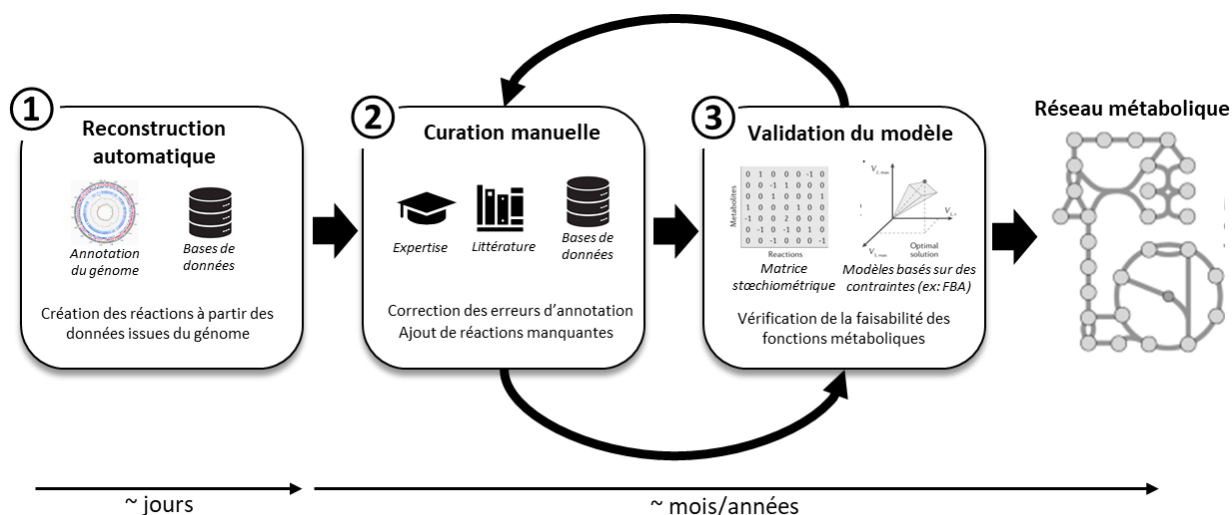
1 Reconstruction automatique

Annotation du génome

Bases de données

Création des réactions à partir des données issues du génome

2 Curation manuelle

Expertise

Littérature

Bases de données

Correction des erreurs d'annotation
Ajout de réactions manquantes

3 Validation du modèle

Metabolites

| 0 | 1 | 0 | 0 | 0 | -1 | 0 |
|---|---|---|---|---|---|---|
| 0 | 0 | -1 | 1 | 0 | 0 | 0 |
| 0 | 1 | 0 | 0 | 0 | 0 | 1 |
| 1 | 0 | 0 | 0 | 1 | 0 | 0 |
| -1 | 0 | 0 | 2 | 0 | 0 | 0 |
| 0 | -1 | 0 | -1 | 0 | 1 | 0 |
| 0 | 0 | -1 | 0 | 0 | 0 | -1 |

Reactions

$v_{1,max}$ $v_2$ $v_{3,max}$ Optimal solution

Matrice stœchiométrique

Modèles basés sur des contraintes (ex: FBA)

Vérification de la faisabilité des fonctions métaboliques

Réseau métabolique

~ jours

~ mois/années